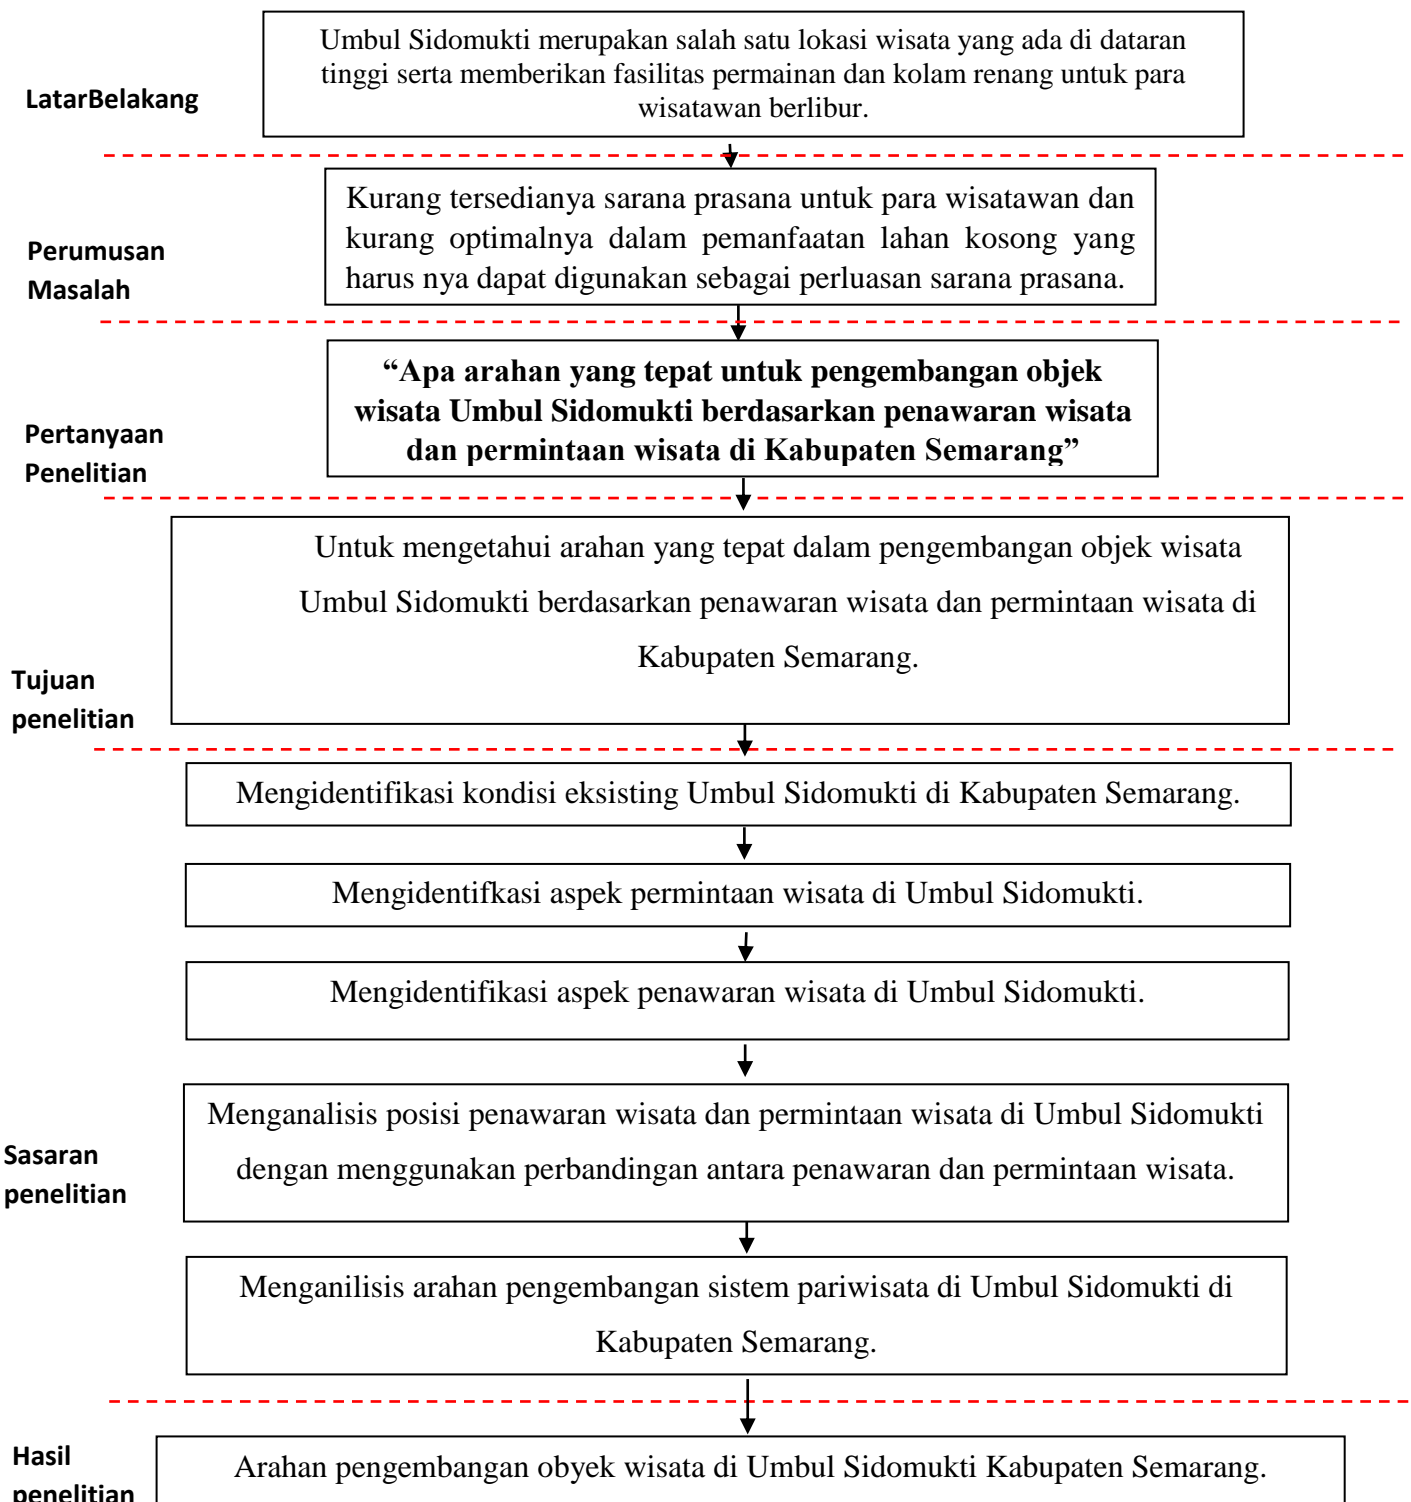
LatarBelakang

Umbul Sidomukti merupakan salah satu lokasi wisata yang ada di dataran tinggi serta memberikan fasilitas permainan dan kolam renang untuk para wisatawan berlibur.

Perumusan Masalah

Kurang tersedianya sarana prasana untuk para wisatawan dan kurang optimalnya dalam pemanfaatan lahan kosong yang harus nya dapat digunakan sebagai perluasan sarana prasana.

Pertanyaan Penelitian

**“Apa arahan yang tepat untuk pengembangan objek wisata Umbul Sidomukti berdasarkan penawaran wisata dan permintaan wisata di Kabupaten Semarang”**

Tujuan penelitian

Untuk mengetahui arahan yang tepat dalam pengembangan objek wisata Umbul Sidomukti berdasarkan penawaran wisata dan permintaan wisata di Kabupaten Semarang.

Sasaran penelitian

Mengidentifikasi kondisi eksisting Umbul Sidomukti di Kabupaten Semarang.

Mengidentifkasi aspek permintaan wisata di Umbul Sidomukti.

Mengidentifikasi aspek penawaran wisata di Umbul Sidomukti.

Menganalisis posisi penawaran wisata dan permintaan wisata di Umbul Sidomukti dengan menggunakan perbandingan antara penawaran dan permintaan wisata.

Menganilisis arahan pengembangan sistem pariwisata di Umbul Sidomukti di Kabupaten Semarang.

Hasil penelitian

Arahan pengembangan obyek wisata di Umbul Sidomukti Kabupaten Semarang.